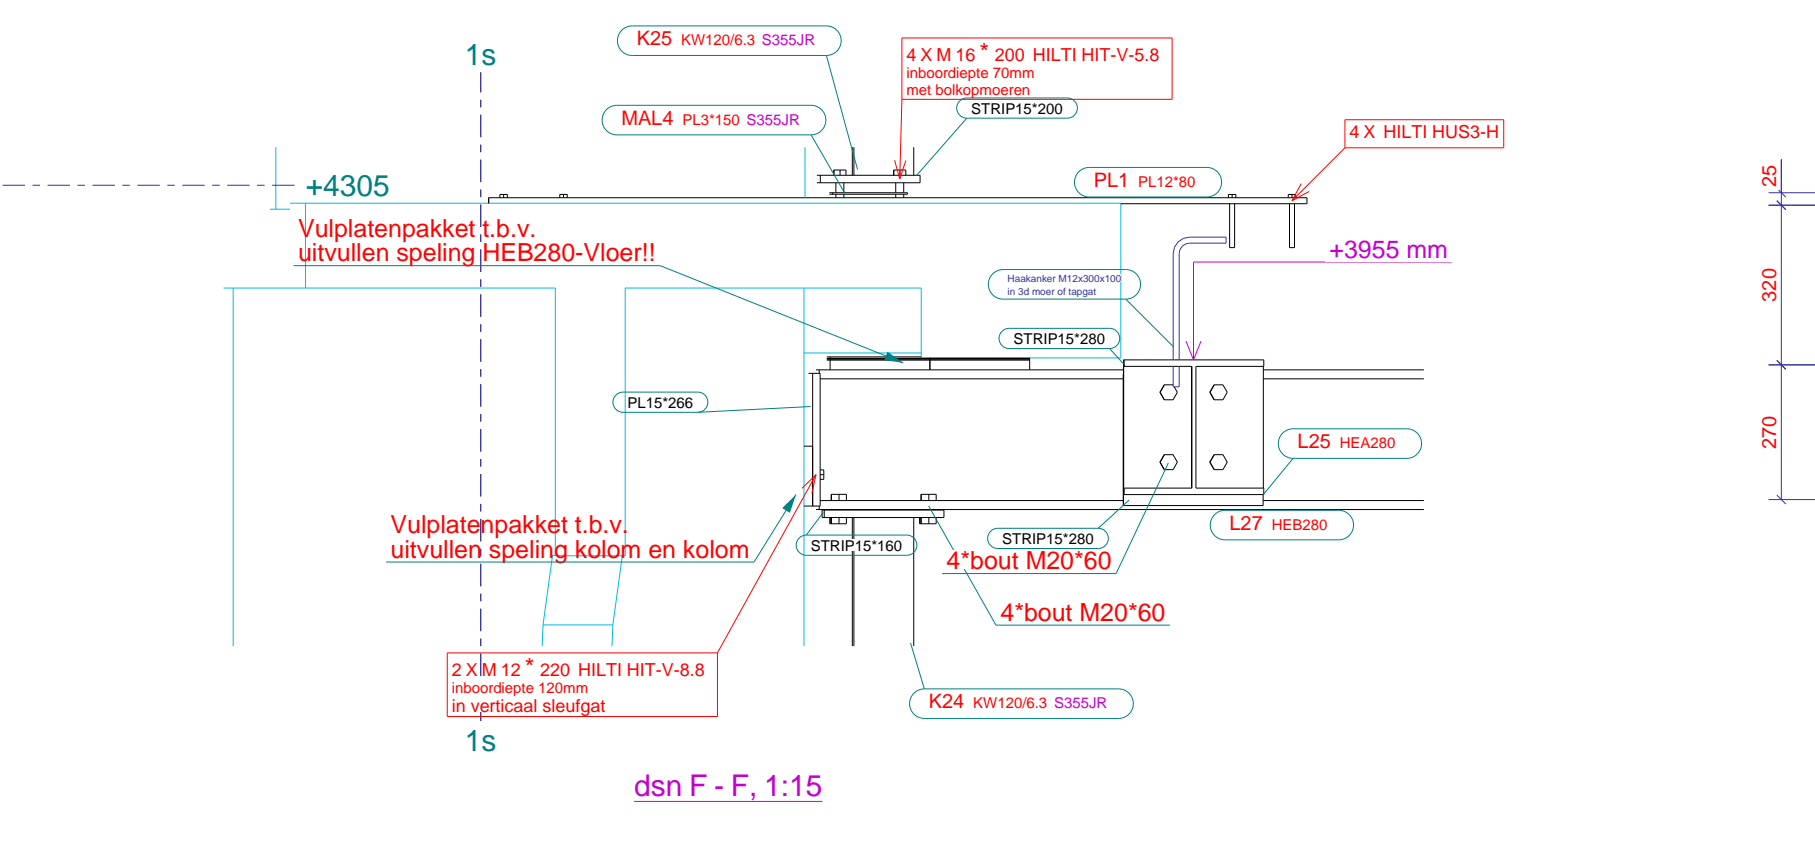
1s

K25 KW120/6.3 S355JR

4 X M 16 * 200 HILTI HIT-V-5.8
inboordiepte 70mm
met bolkopmoeren

STRIP15*200

MAL4 PL3*150 S355JR

4 X HILTI HUS3-H

+4305

PL1 PL12*80

25

Vulplatenpakket t.b.v.
uitvullen speling HEB280-Vloer!!

+3955 mm

320

Haakanker M12x300x100
in 3d moer of tapgat

STRIP15*280

PL15*266

L25 HEA280

270

Vulplatenpakket t.b.v.
uitvullen speling kolom en kolom

STRIP15*280

L27 HEB280

STRIP15*160

4*bout M20*60

4*bout M20*60

2 X M 12 * 220 HILTI HIT-V-8.8
inboordiepte 120mm
in verticaal sleufgat

K24 KW120/6.3 S355JR

1s

dsn F - F, 1:15